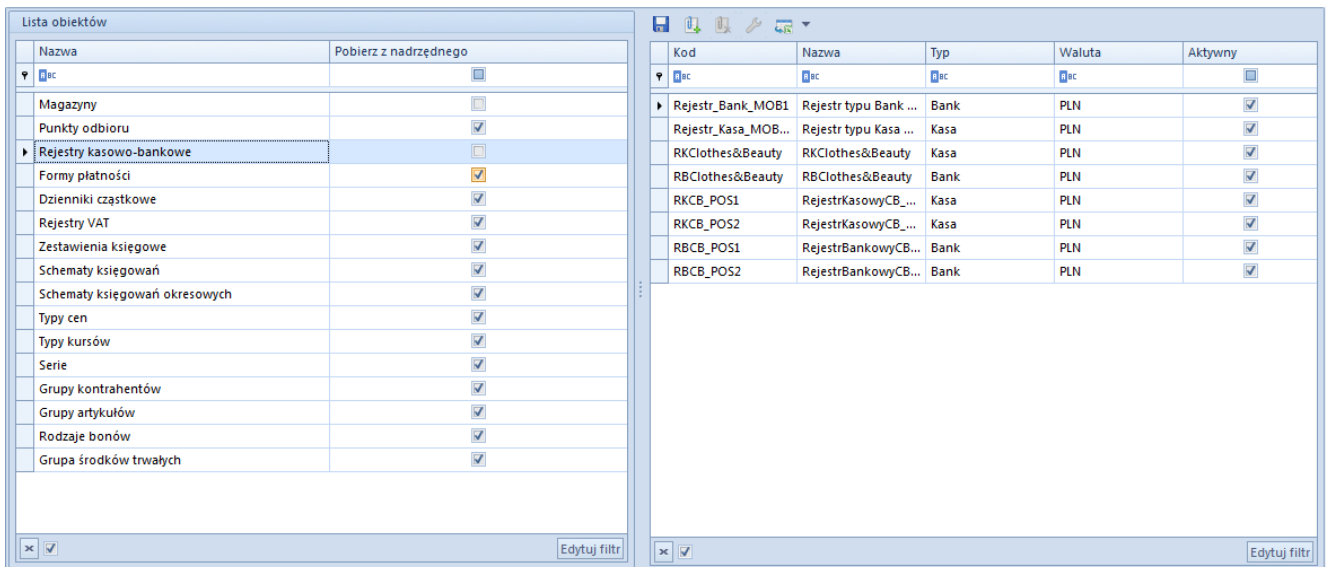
Lista obiektów

| Nazwa | Pobierz z nadrzędnego |
|---|---|
| Magazyny | |
| Punkty odbioru | |
| Rejestry kasowo-bankowe | |
| Formy płatności | |
| Dzienniki cząstkowe | |
| Rejestry VAT | |
| Zestawienia księgowe | |
| Schematy księgowań | |
| Schematy księgowań okresowych | |
| Typy cen | |
| Typy kursów | |
| Serie | |
| Grupy kontrahentów | |
| Grupy artykułów | |
| Rodzaje bonów | |
| Grupa środków trwałych | |

Edytuj filtr

| Kod | Nazwa | Typ | Waluta | Aktywny |
|---|---|---|---|---|
| Rejestr_Bank_MOB1 | Rejestr typu Bank ... | Bank | PLN | |
| Rejestr_Kasa_MOB... | Rejestr typu Kasa ... | Kasa | PLN | |
| RKClothes&Beauty | RKClothes&Beauty | Kasa | PLN | |
| RBClothes&Beauty | RBClothes&Beauty | Bank | PLN | |
| RKCB_POS1 | RejestrKasowyCB_... | Kasa | PLN | |
| RKCB_POS2 | RejestrKasowyCB_... | Kasa | PLN | |
| RBCB_POS1 | RejestrBankowyCB... | Bank | PLN | |
| RBCB_POS2 | RejestrBankowyCB... | Bank | PLN | |

Edytuj filtr